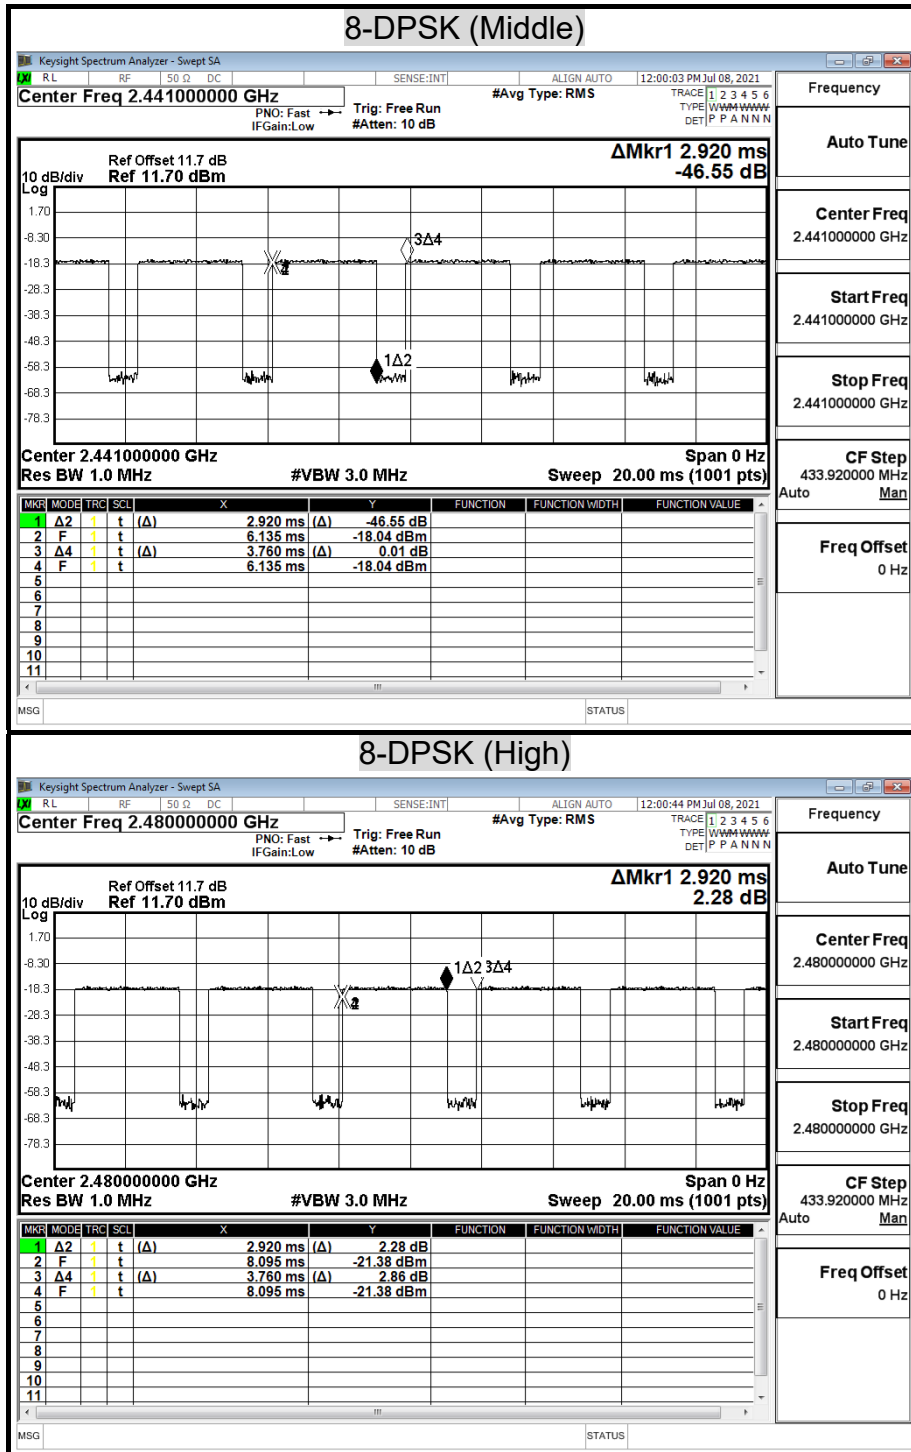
8-DPSK (Middle)

Keysight Spectrum Analyzer - Swept SA

RL RF 50 Ω DC SENSE:INT ALIGN AUTO 12:00:03 PM Jul 08, 2021

Center Freq 2.441000000 GHz
PNO: Fast IFGain:Low
Trig: Free Run #Atten: 10 dB
#Avg Type: RMS
TRACE 1 2 3 4 5 6 TYPE WWWWWW DET P P A N N N

Frequency

Ref Offset 11.7 dB
10 dB/div Ref 11.70 dBm
Log
ΔMkr1 2.920 ms -46.55 dB

1.70
-8.30
-18.3
-28.3
-38.3
-48.3
-58.3
-68.3
-78.3

3Δ4
1Δ2

Center 2.441000000 GHz
Res BW 1.0 MHz #VBW 3.0 MHz
Span 0 Hz
Sweep 20.00 ms (1001 pts)

| MKR | MODE | TRC | SCL | X | | Y | FUNCTION | FUNCTION WIDTH | FUNCTION VALUE |
|---|---|---|---|---|---|---|---|---|---|
| 1 | Δ2 | 1 | t | (Δ) | 2.920 ms | (Δ) -46.55 dB | | | |
| 2 | F | 1 | t | | 6.135 ms | -18.04 dBm | | | |
| 3 | Δ4 | 1 | t | (Δ) | 3.760 ms | (Δ) 0.01 dB | | | |
| 4 | F | 1 | t | | 6.135 ms | -18.04 dBm | | | |
| 5 | | | | | | | | | |
| 6 | | | | | | | | | |
| 7 | | | | | | | | | |
| 8 | | | | | | | | | |
| 9 | | | | | | | | | |
| 10 | | | | | | | | | |
| 11 | | | | | | | | | |

MSG STATUS

Auto Tune
Center Freq 2.441000000 GHz
Start Freq 2.441000000 GHz
Stop Freq 2.441000000 GHz
CF Step 433.920000 MHz Auto Man
Freq Offset 0 Hz

8-DPSK (High)

Keysight Spectrum Analyzer - Swept SA

RL RF 50 Ω DC SENSE:INT ALIGN AUTO 12:00:44 PM Jul 08, 2021

Center Freq 2.480000000 GHz
PNO: Fast IFGain:Low
Trig: Free Run #Atten: 10 dB
#Avg Type: RMS
TRACE 1 2 3 4 5 6 TYPE WWWWWW DET P P A N N N

Frequency

Ref Offset 11.7 dB
10 dB/div Ref 11.70 dBm
Log
ΔMkr1 2.920 ms 2.28 dB

1.70
-8.30
-18.3
-28.3
-38.3
-48.3
-58.3
-68.3
-78.3

1Δ2 3Δ4

Center 2.480000000 GHz
Res BW 1.0 MHz #VBW 3.0 MHz
Span 0 Hz
Sweep 20.00 ms (1001 pts)

| MKR | MODE | TRC | SCL | X | | Y | FUNCTION | FUNCTION WIDTH | FUNCTION VALUE |
|---|---|---|---|---|---|---|---|---|---|
| 1 | Δ2 | 1 | t | (Δ) | 2.920 ms | (Δ) 2.28 dB | | | |
| 2 | F | 1 | t | | 8.095 ms | -21.38 dBm | | | |
| 3 | Δ4 | 1 | t | (Δ) | 3.760 ms | (Δ) 2.86 dB | | | |
| 4 | F | 1 | t | | 8.095 ms | -21.38 dBm | | | |
| 5 | | | | | | | | | |
| 6 | | | | | | | | | |
| 7 | | | | | | | | | |
| 8 | | | | | | | | | |
| 9 | | | | | | | | | |
| 10 | | | | | | | | | |
| 11 | | | | | | | | | |

MSG STATUS

Auto Tune
Center Freq 2.480000000 GHz
Start Freq 2.480000000 GHz
Stop Freq 2.480000000 GHz
CF Step 433.920000 MHz Auto Man
Freq Offset 0 Hz